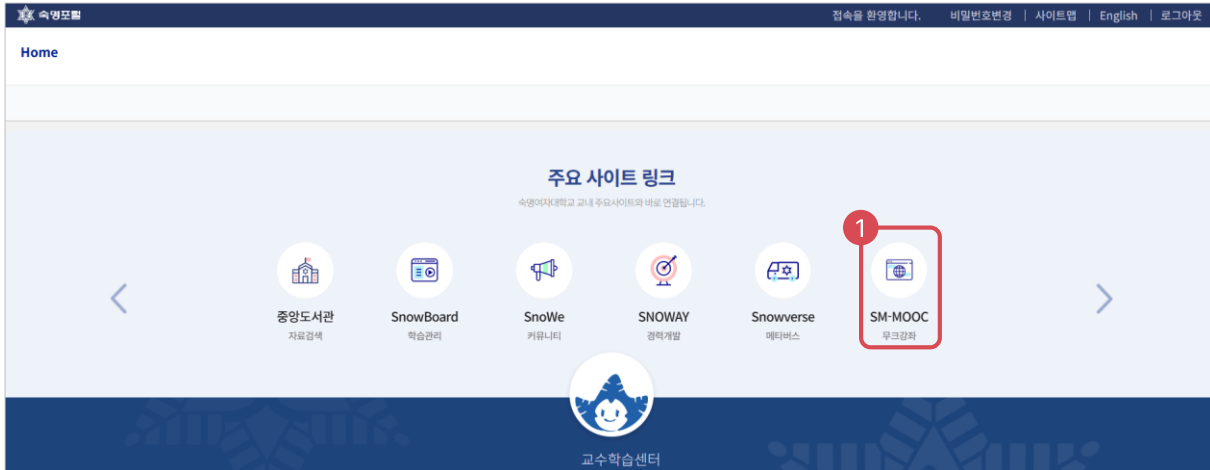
숙명포털

접속을 환영합니다. | 비밀번호변경 | 사이트맵 | English | 로그아웃

Home

주요 사이트 링크

숙명여자대학교 교내 주요사이트와 바로 연결됩니다.

1

중앙도서관
자료검색

SnowBoard
학습관리

SnoWe
커뮤니티

SNOWAY
경력개발

Snowverse
메타버스

SM-MOOC
무크강좌

교수학습센터